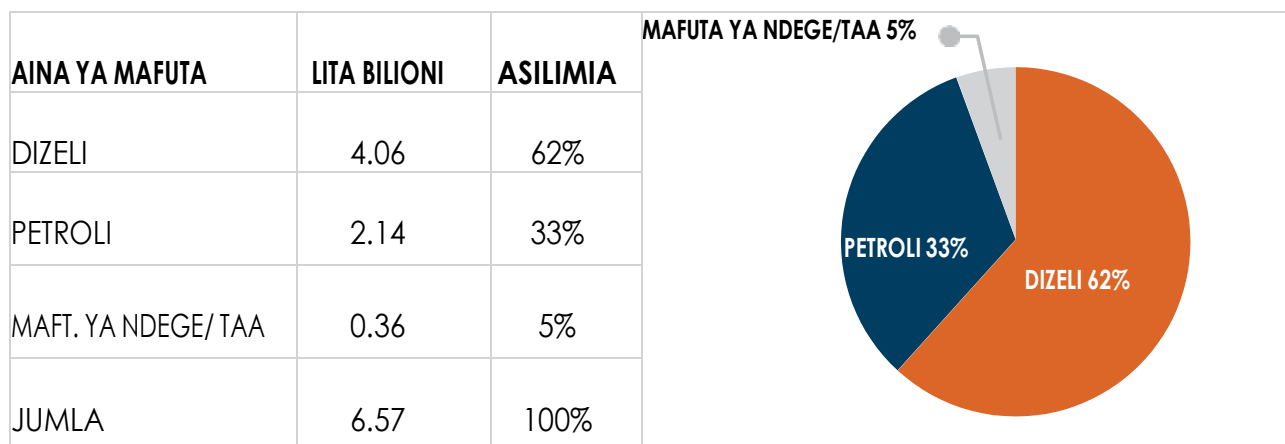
| AINA YA MAFUTA | LITA BILIONI | ASILIMIA |
|---|---|---|
| DIZELI | 4.06 | 62% |
| PETROLI | 2.14 | 33% |
| MAFT. YA NDEGE/ TAA | 0.36 | 5% |
| JUMLA | 6.57 | 100% |

MAFUTA YA NDEGE/TAA 5%

PETROLI 33%

DIZELI 62%